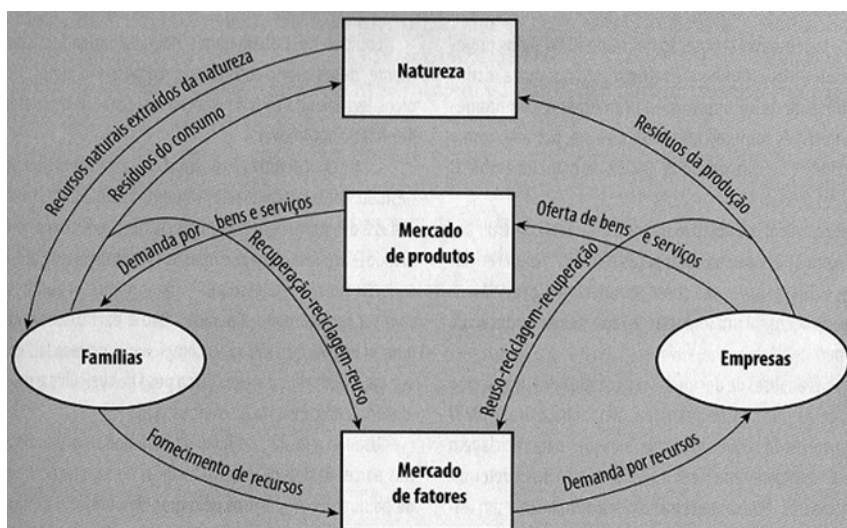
Natureza

Recursos naturais extraídos da natureza

Resíduos do consumo

Resíduos da produção

Mercado de produtos

Demanda por bens e serviços

Oferta de bens e serviços

Recuperação-reciclagem-reuso

Reuso-reciclagem-recuperação

Famílias

Empresas

Fornecimento de recursos

Demanda por recursos

Mercado de fatores